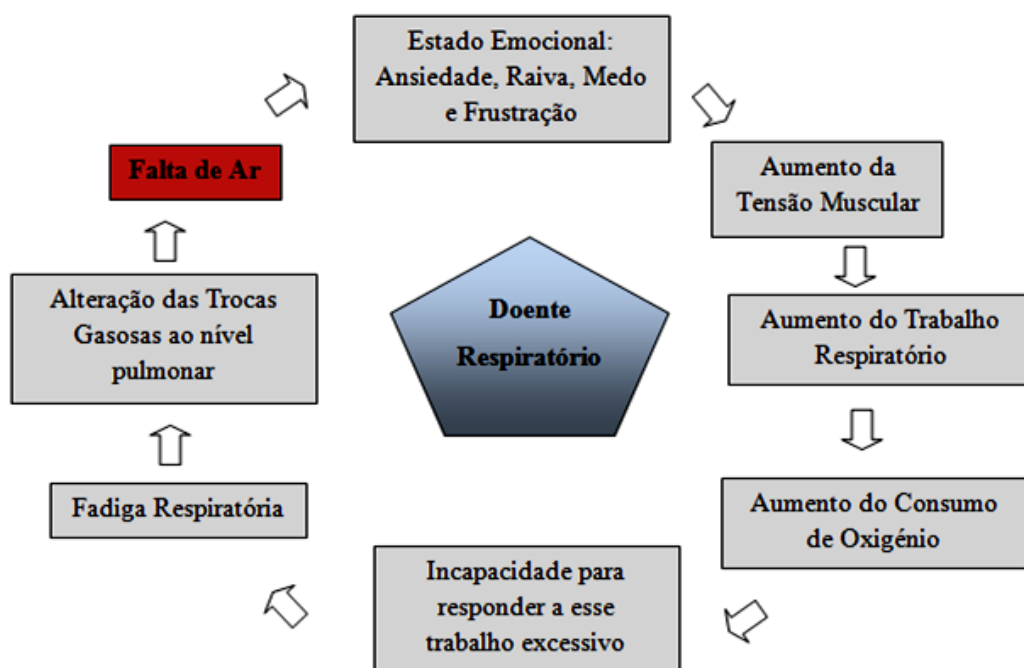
Estado Emocional: Ansiedade, Raiva, Medo e Frustração

Aumento da Tensão Muscular

Aumento do Trabalho Respiratório

Aumento do Consumo de Oxigénio

Incapacidade para responder a esse trabalho excessivo

Fadiga Respiratória

Alteração das Trocas Gasosas ao nível pulmonar

Falta de Ar

Doente Respiratório